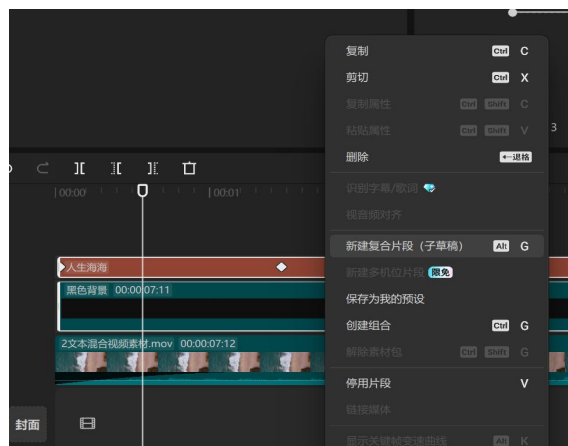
复制 Ctrl C
剪切 Ctrl X
复制属性 Ctrl Shift C
粘贴属性 Ctrl Shift V
删除 ⟵退格
识别字幕/歌词
视音频对齐
新建复合片段（子草稿） Alt G
新建多机位片段 限免
保存为我的预设
创建组合 Ctrl G
解除素材包 Ctrl Shift G
停用片段 V
链接媒体
显示关键帧变速曲线 Alt K

3

|00:00 |00:01

人生海海
黑色背景 00:00:07:11
2文本混合视频素材.mov 00:00:07:12
封面